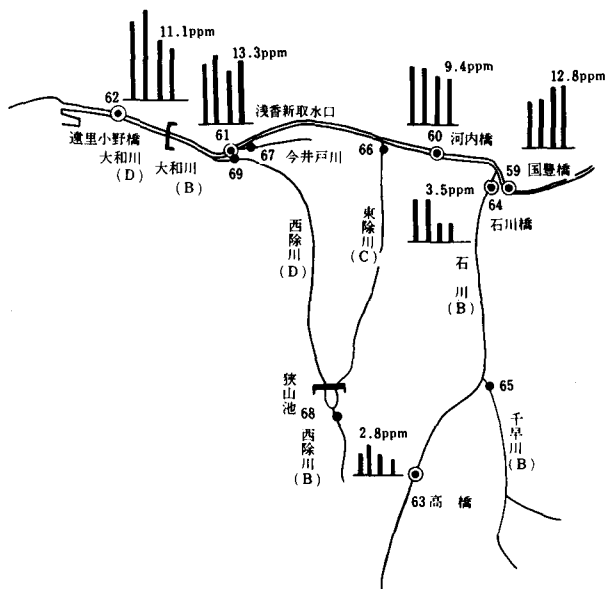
11.1ppm

13.3ppm

9.4ppm

12.8ppm

62

遠里小野橋

大和川
（D）

大和川
（B）

61

浅香新取水口

67

今井戸川

69

66

60 河内橋

59 国豊橋

3.5ppm

64
石川橋

西
除
川
（D）

東
除
川
（C）

石
川
（B）

狭
山
池

68

西
除
川
（B）

2.8ppm

65

千
早
川
（B）

63 高　橋